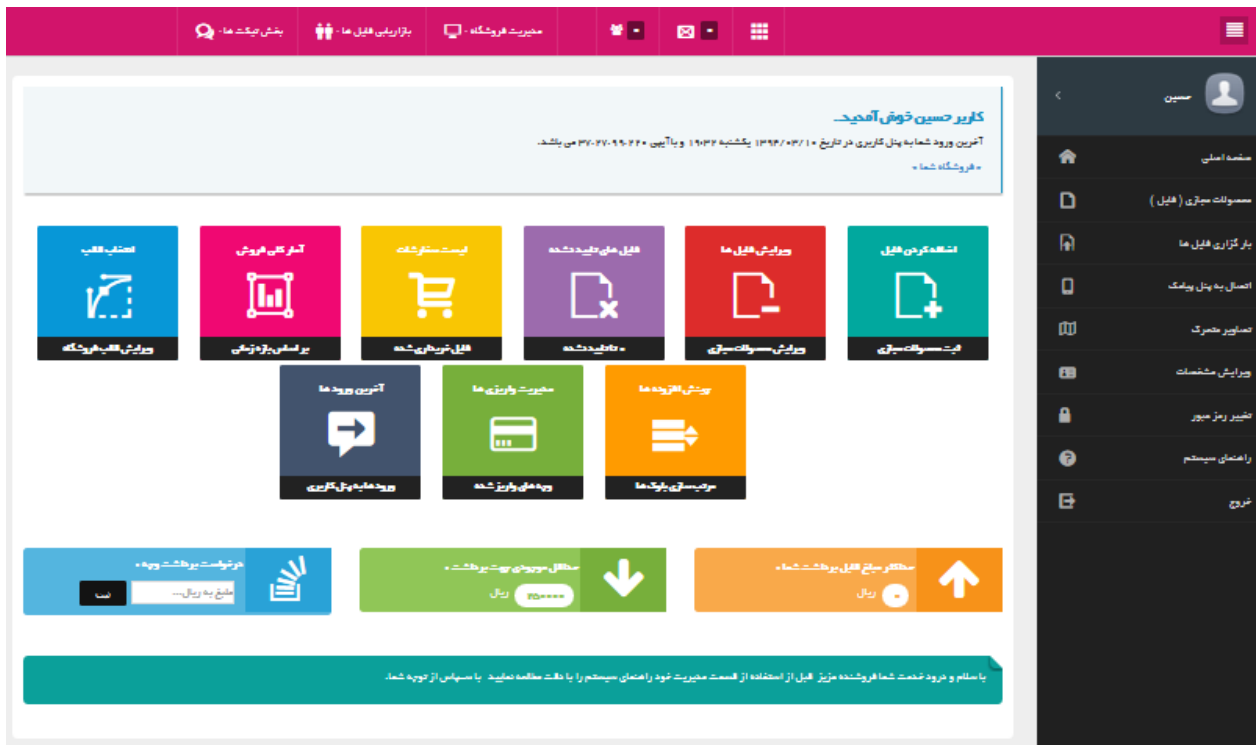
بخش تیکت ها - بازاریابی فایل ها - مدیریت فروشگاه -

حسین

صفحه اصلی
محصولات مجازی ( فایل )
بارگزاری فایل ها
اتصال به پنل پیامک
تصاویر متحرک
ویرایش مشخصات
تغییر رمز عبور
راهنمای سیستم
خروج

کاربر حسین خوش آمدید..
آخرین ورود شما به پنل کاربری در تاریخ ۱۳۹۴/۰۳/۱۰ یکشنبه ۱۹:۳۲ و باآیپی ۲۲۰-۹۹-۲۷-۳۷ می باشد.
» فروشگاه شما «

اضافه کردن فایل
لیست محصولات مجازی

ویرایش فایل ها
ویرایش محصولات مجازی

فایل های تایید نشده
۰ تایید نشده

لیست سفارشات
فایل خریداری شده

آمار کلی فروش
بر اساس بازه زمانی

انتخاب قالب
ویرایش قالب فروشگاه

پوشش افزوده ها
مرتب سازی بلوک ها

مدیریت واریزی ها
وجه های واریز شده

آخرین ورود ها
ورود ها به پنل کاربری

درخواست برداشت وجه
مبلغ به ریال...
ثبت

حداقل موجودی جهت برداشت
۲۵۰۰۰۰ ریال

حداکثر مبلغ قابل برداشت شما
۰ ریال

با سلام و درود خدمت شما فروشنده عزیز قبل از استفاده از قسمت مدیریت خود راهنمای سیستم را با دقت مطالعه نمایید با سپاس از توجه شما.